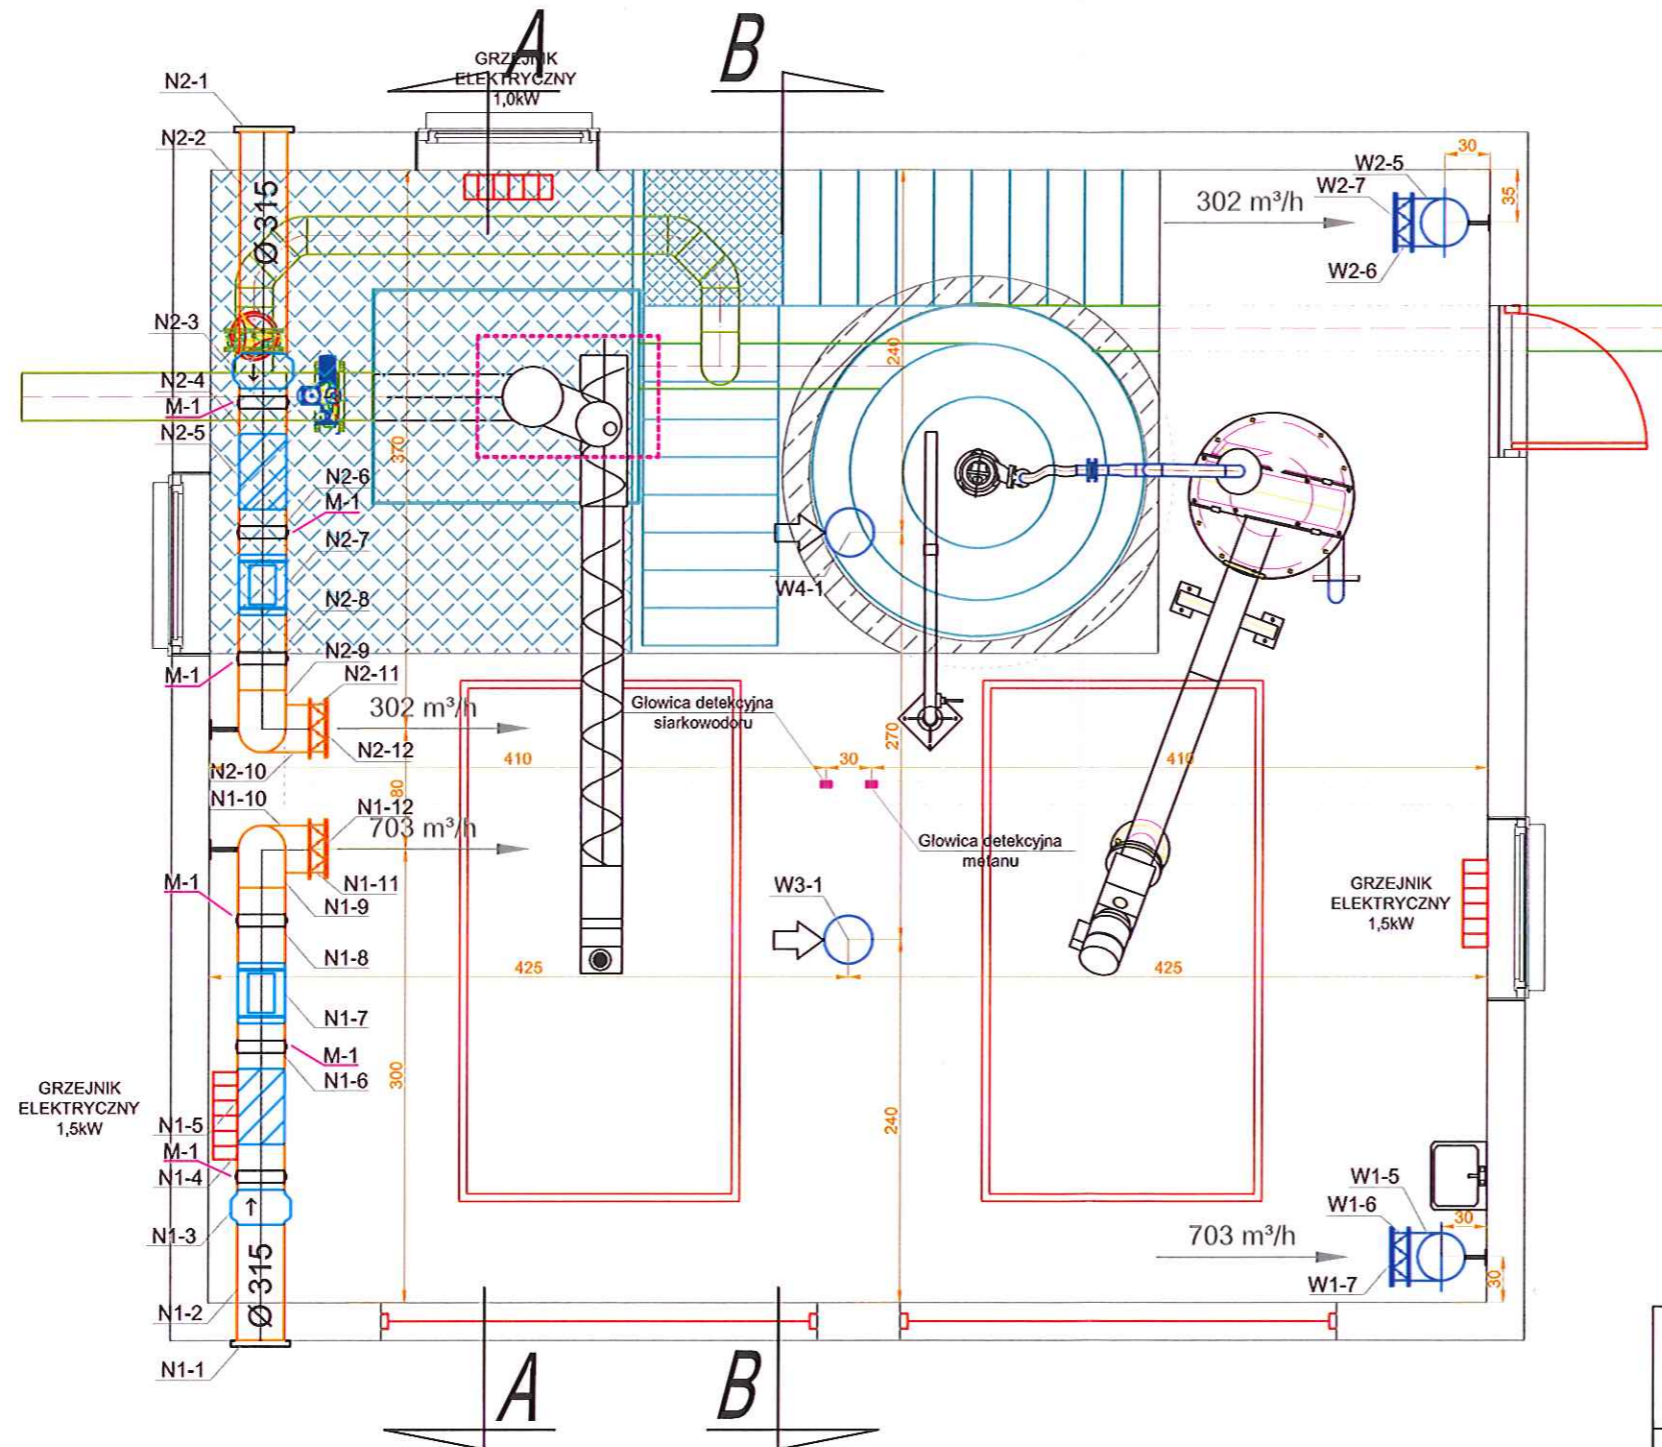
A
B
GRZEJNIK ELEKTRYCZNY 1,0kW
N2-1
N2-2
Ø 315
N2-3
N2-4
M-1
N2-5
N2-6
M-1
N2-7
N2-8
M-1
N2-9
N2-11
302 m³/h
N2-12
N2-10
N1-10
N1-12
703 m³/h
M-1
N1-11
N1-9
N1-8
N1-7
M-1
N1-6
GRZEJNIK ELEKTRYCZNY 1,5kW
N1-5
M-1
N1-4
N1-3
Ø 315
N1-2
N1-1
370
300
80
410
425
240
270
30
302 m³/h
W2-5
W2-7
W2-6
30
35
W4-1
Głowica detekcyjna siarkowodoru
Głowica detekcyjna metanu
W3-1
410
425
240
GRZEJNIK ELEKTRYCZNY 1,5kW
W1-5
W1-6
30
703 m³/h
W1-7
30
A
B